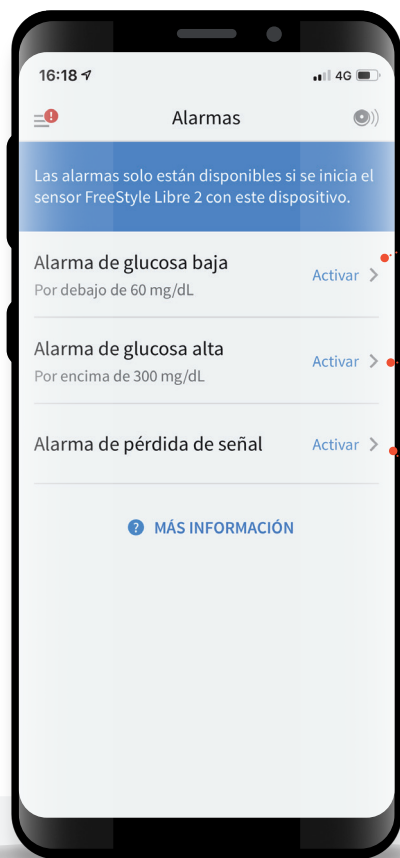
16:18 4G

Alarmas

Las alarmas solo están disponibles si se inicia el sensor FreeStyle Libre 2 con este dispositivo.

Alarma de glucosa baja
Por debajo de 60 mg/dL
Activar >

Alarma de glucosa alta
Por encima de 300 mg/dL
Activar >

Alarma de pérdida de señal
Activar >

? MÁS INFORMACIÓN